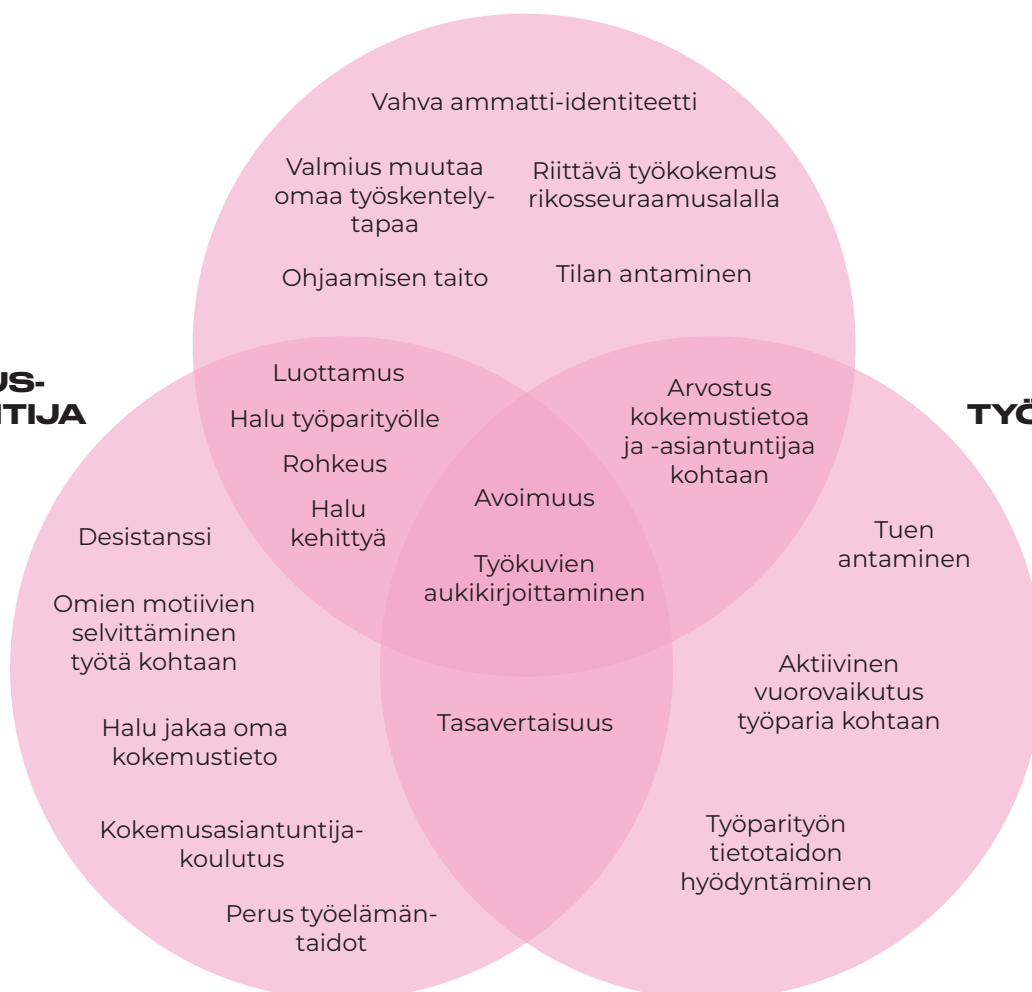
Vahva ammatti-identiteetti

Valmius muuttaa omaa työskentelytapaa

Riittävä työkokemus rikosseuraamusalalla

Ohjaamisen taito

Tilan antaminen

US-
TIJA

TYÖ

Luottamus

Halu työparityölle

Rohkeus

Halu kehittyä

Arvostus kokemustietoa ja -asiantuntijaa kohtaan

Avoimuus

Työkuvien aukikirjoittaminen

Desistanssi

Omien motiivien selvittäminen työtä kohtaan

Halu jakaa oma kokemustieto

Kokemusasiantuntijakoulutus

Perus työelämäntaidot

Tasavertaisuus

Tuen antaminen

Aktiivinen vuorovaikutus työparia kohtaan

Työparityön tietotaidon hyödyntäminen